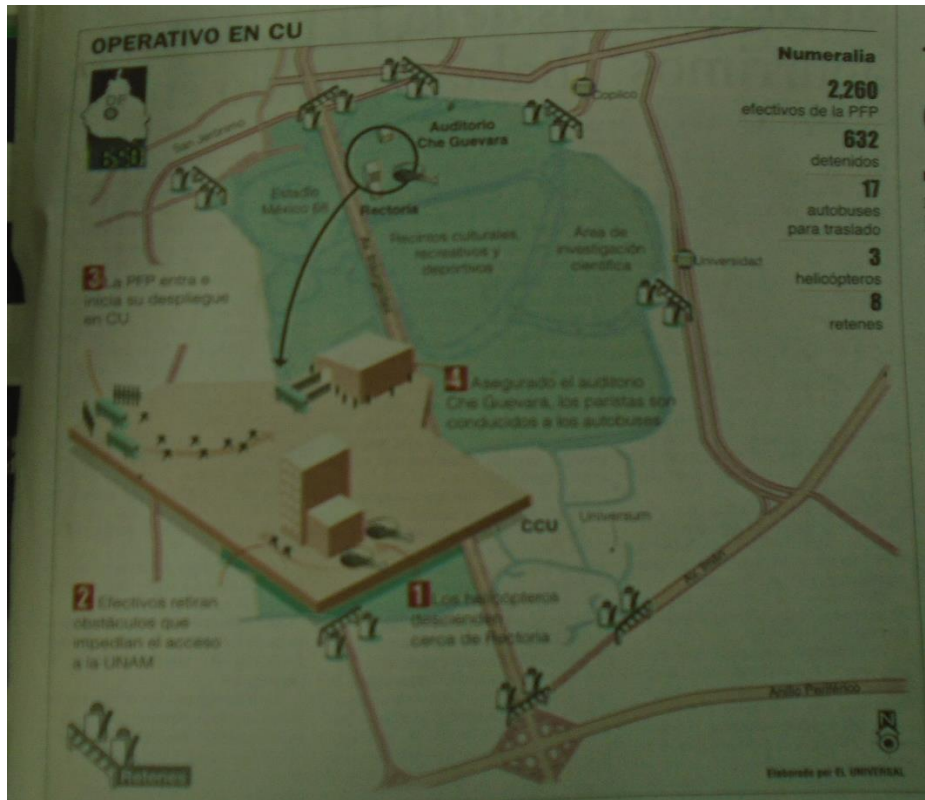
OPERATIVO EN CU

DF
690

Numeralia

2,260
efectivos de la PFP

632
detenidos

17
autobuses para traslado

3
helicópteros

8
retenes

San Jerónimo

Copilco

Auditorio Che Guevara

Estadio México 68

Rectoría

Av. Insurgentes

Recintos culturales, recreativos y deportivos

Área de investigación científica

Universidad

3 La PFP entra e inicia su despliegue en CU

4 Asegurado el auditorio Che Guevara, los paristas son conducidos a los autobuses

CCU

Universum

Av. Imán

2 Efectivos retiran obstáculos que impedían el acceso a la UNAM

1 Los helicópteros descienden cerca de Rectoría

Anillo Periférico

Retenes

N

Elaborado por EL UNIVERSAL